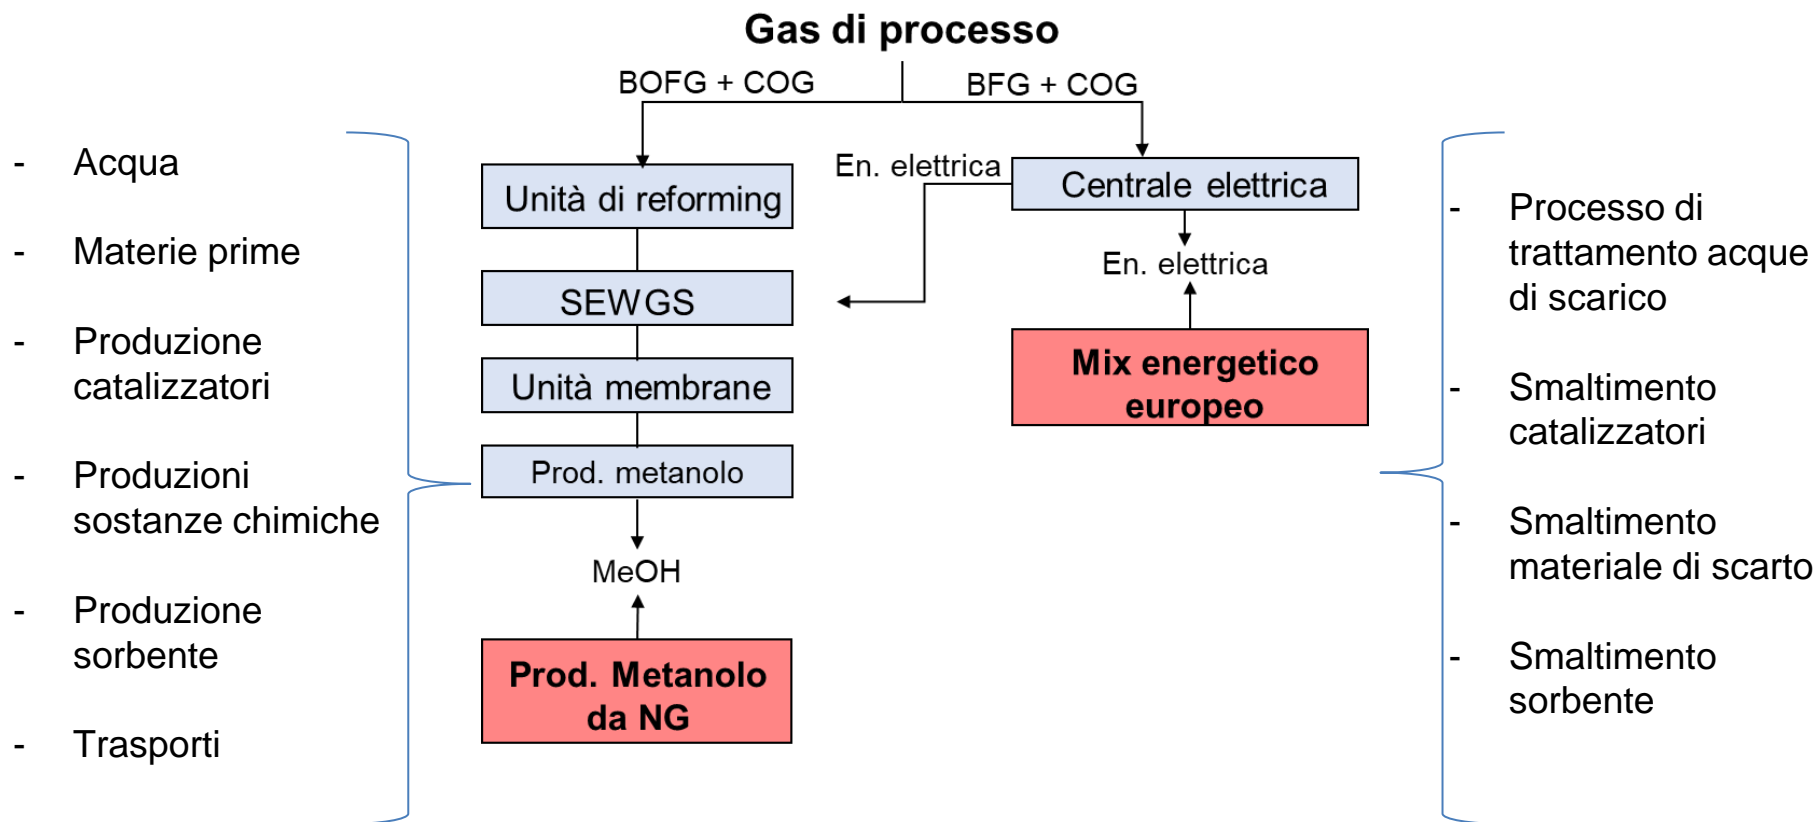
Gas di processo

BOFG + COG

BFG + COG

- Acqua

- Materie prime

- Produzione catalizzatori

- Produzioni sostanze chimiche

- Produzione sorbente

- Trasporti

Unità di reforming

SEWGS

Unità membrane

Prod. metanolo

MeOH

Prod. Metanolo da NG

En. elettrica

Centrale elettrica

En. elettrica

Mix energetico europeo

- Processo di trattamento acque di scarico

- Smaltimento catalizzatori

- Smaltimento materiale di scarto

- Smaltimento sorbente